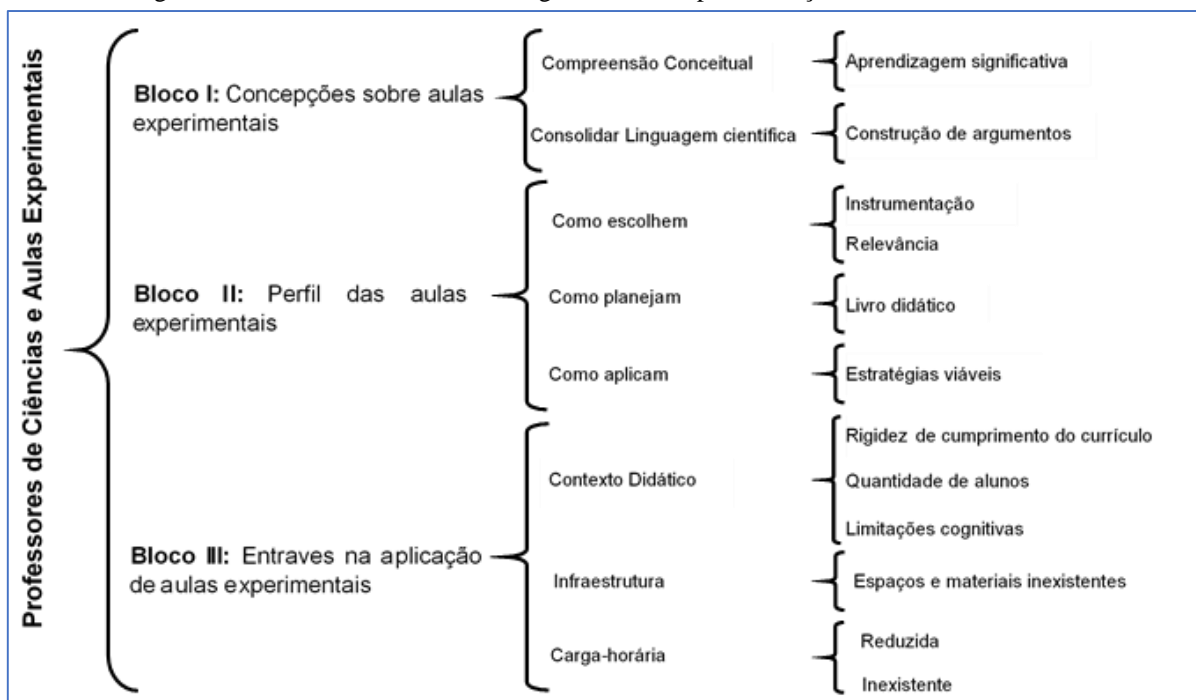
Professores de Ciências e Aulas Experimentais

Bloco I: Concepções sobre aulas experimentais

Compreensão Conceitual

Aprendizagem significativa

Consolidar Linguagem científica

Construção de argumentos

Bloco II: Perfil das aulas experimentais

Como escolhem

Instrumentação

Relevância

Como planejam

Livro didático

Como aplicam

Estratégias viáveis

Bloco III: Entraves na aplicação de aulas experimentais

Contexto Didático

Rigidez de cumprimento do currículo

Quantidade de alunos

Limitações cognitivas

Infraestrutura

Espaços e materiais inexistentes

Carga-horária

Reduzida

Inexistente